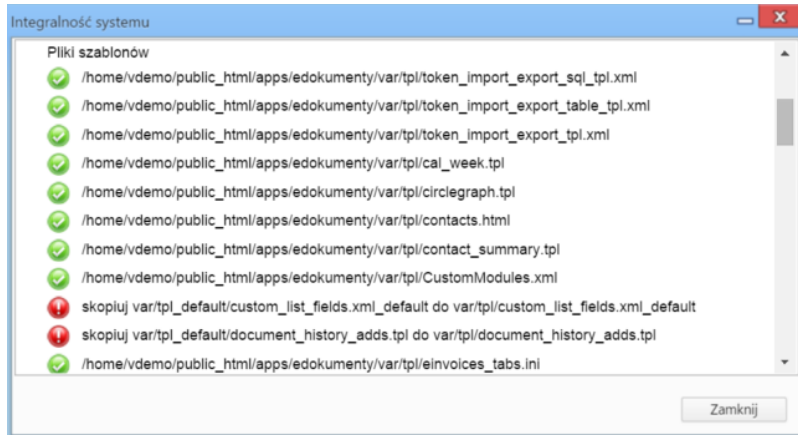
Integralność systemu

Pliki szablonów

/home/vdemo/public_html/apps/edokumenty/var/tpl/token_import_export_sql_tpl.xml

/home/vdemo/public_html/apps/edokumenty/var/tpl/token_import_export_table_tpl.xml

/home/vdemo/public_html/apps/edokumenty/var/tpl/token_import_export_tpl.xml

/home/vdemo/public_html/apps/edokumenty/var/tpl/cal_week.tpl

/home/vdemo/public_html/apps/edokumenty/var/tpl/circlegraph.tpl

/home/vdemo/public_html/apps/edokumenty/var/tpl/contacts.html

/home/vdemo/public_html/apps/edokumenty/var/tpl/contact_summary.tpl

/home/vdemo/public_html/apps/edokumenty/var/tpl/CustomModules.xml

skopiuj var/tpl_default/custom_list_fields.xml_default do var/tpl/custom_list_fields.xml_default

skopiuj var/tpl_default/document_history_adds.tpl do var/tpl/document_history_adds.tpl

/home/vdemo/public_html/apps/edokumenty/var/tpl/einvoices_tabs.ini

Zamknij